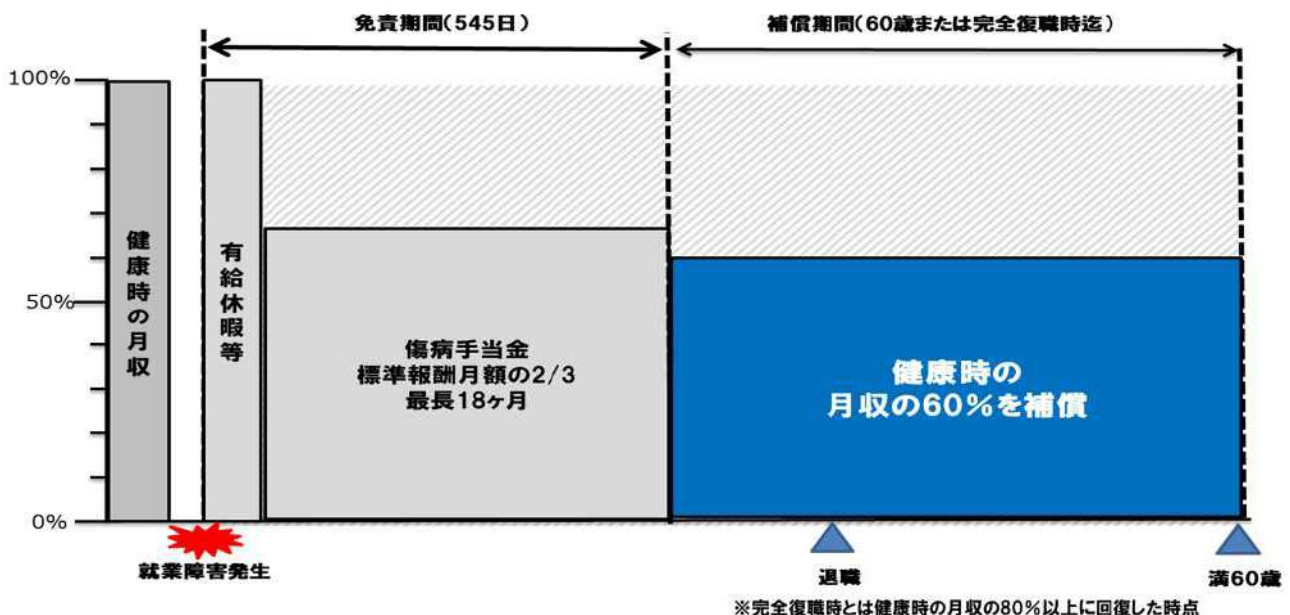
免責期間(545日)

補償期間(60歳または完全復職時迄)

100%

50%

0%

健康時の月収

有給休暇等

傷病手当金
標準報酬月額の2/3
最長18ヶ月

健康時の
月収の60%を補償

就業障害発生

退職

満60歳

※完全復職時とは健康時の月収の80%以上に回復した時点